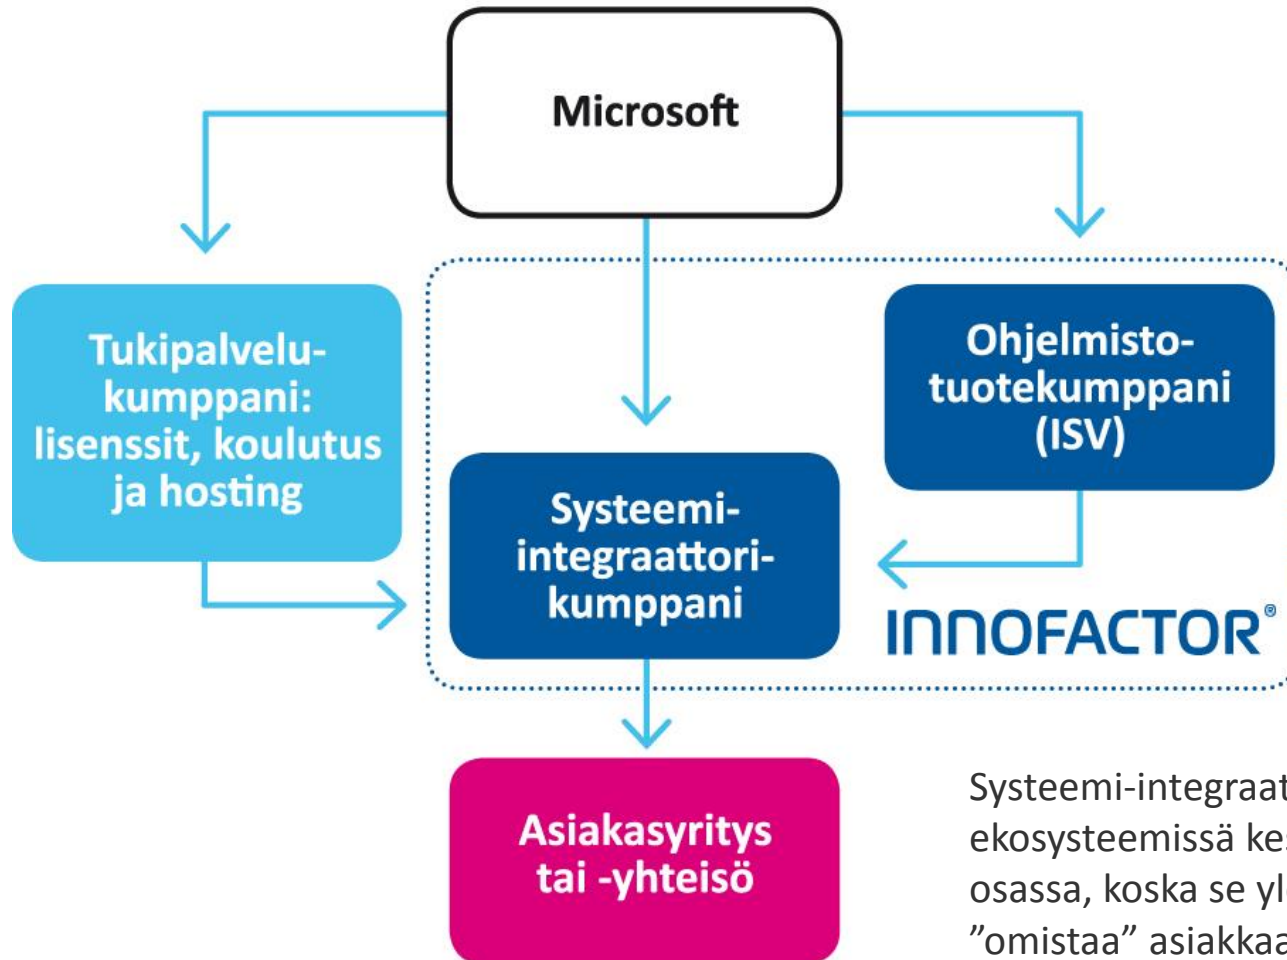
Microsoft

Tukipalvelukumppani: lisenssit, koulutus ja hosting

Ohjelmistotuotekumppani (ISV)

Systeemiintegraattorikumppani

INNOFACTOR®

Asiakasyritys tai -yhteisö

Systeemi-integraat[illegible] ekosysteemissä ke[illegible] osassa, koska se yl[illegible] ”omistaa” asiakkaa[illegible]